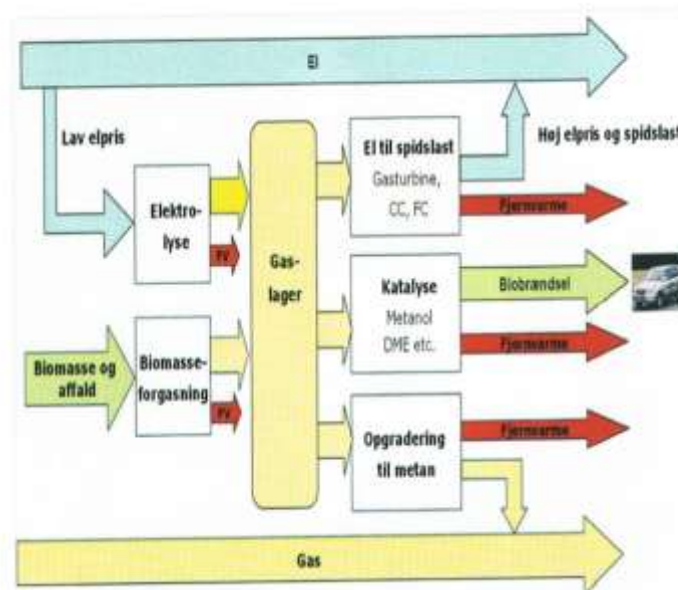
El

Lav elpris

Høj elpris og spidslast

Elektrolyse

FV

Gaslager

El til spidslast
Gasturbine, CC, FC

Fjernvarme

Katalyse
Metanol
DME etc.

Biobrændsel

Fjernvarme

Biomasse og affald

Biomasseforgasning

FV

Opgradering til metan

Fjernvarme

Gas